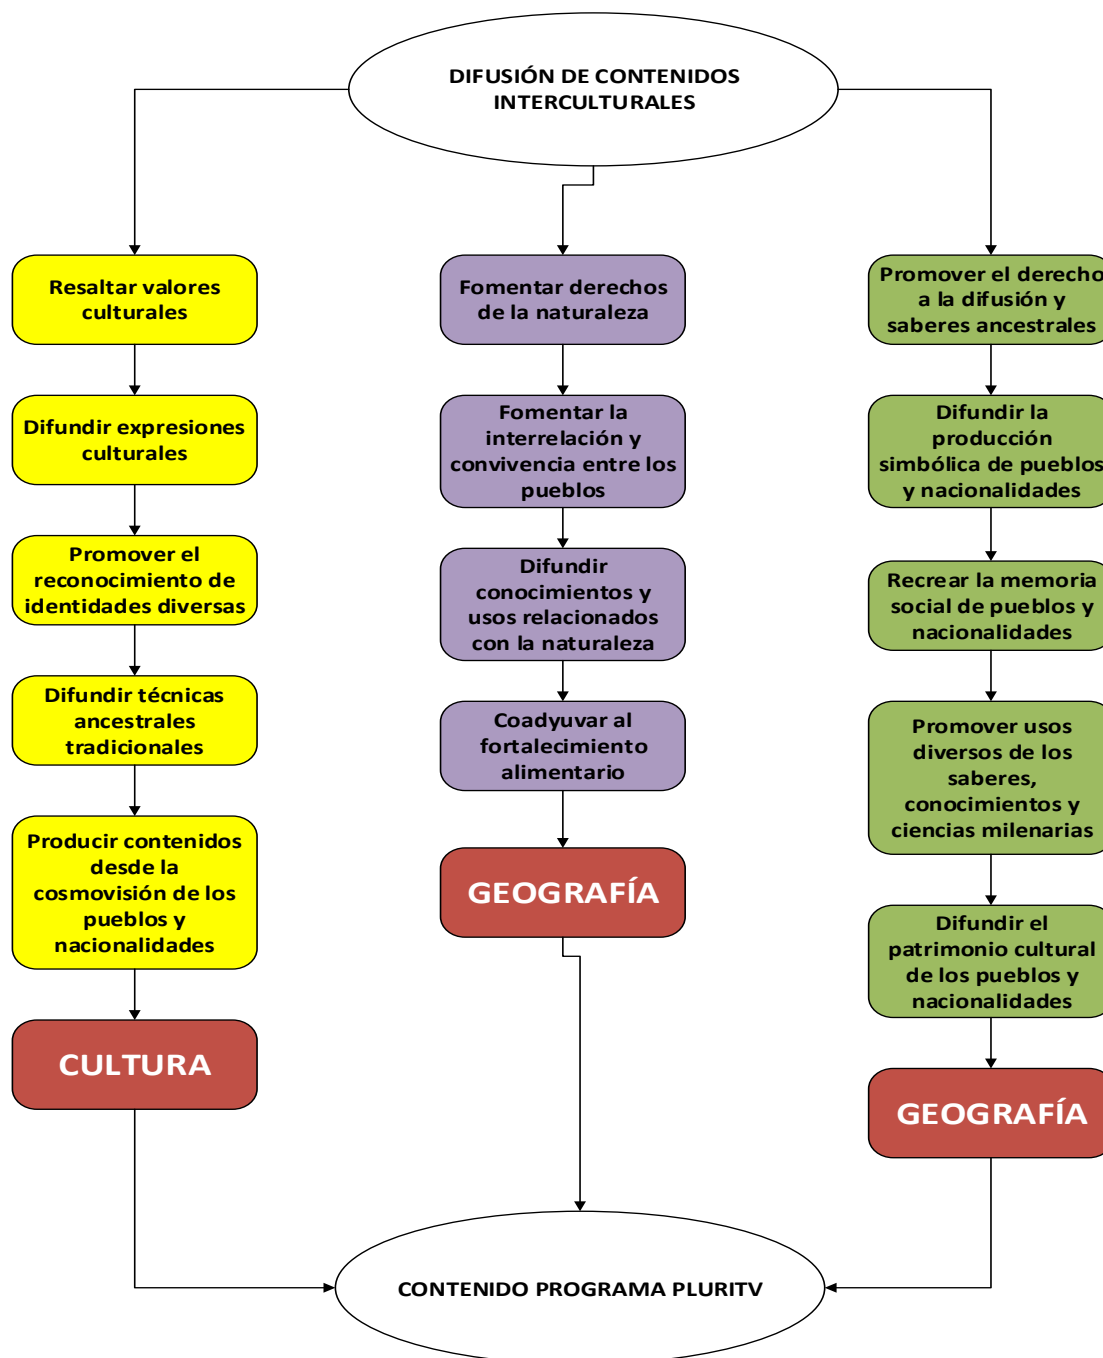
DIFUSIÓN DE CONTENIDOS INTERCULTURALES

Resaltar valores culturales

Difundir expresiones culturales

Promover el reconocimiento de identidades diversas

Difundir técnicas ancestrales tradicionales

Producir contenidos desde la cosmovisión de los pueblos y nacionalidades

CULTURA

Fomentar derechos de la naturaleza

Fomentar la interrelación y convivencia entre los pueblos

Difundir conocimientos y usos relacionados con la naturaleza

Coadyuvar al fortalecimiento alimentario

GEOGRAFÍA

Promover el derecho a la difusión y saberes ancestrales

Difundir la producción simbólica de pueblos y nacionalidades

Recrear la memoria social de pueblos y nacionalidades

Promover usos diversos de los saberes, conocimientos y ciencias milenarias

Difundir el patrimonio cultural de los pueblos y nacionalidades

GEOGRAFÍA

CONTENIDO PROGRAMA PLURITV